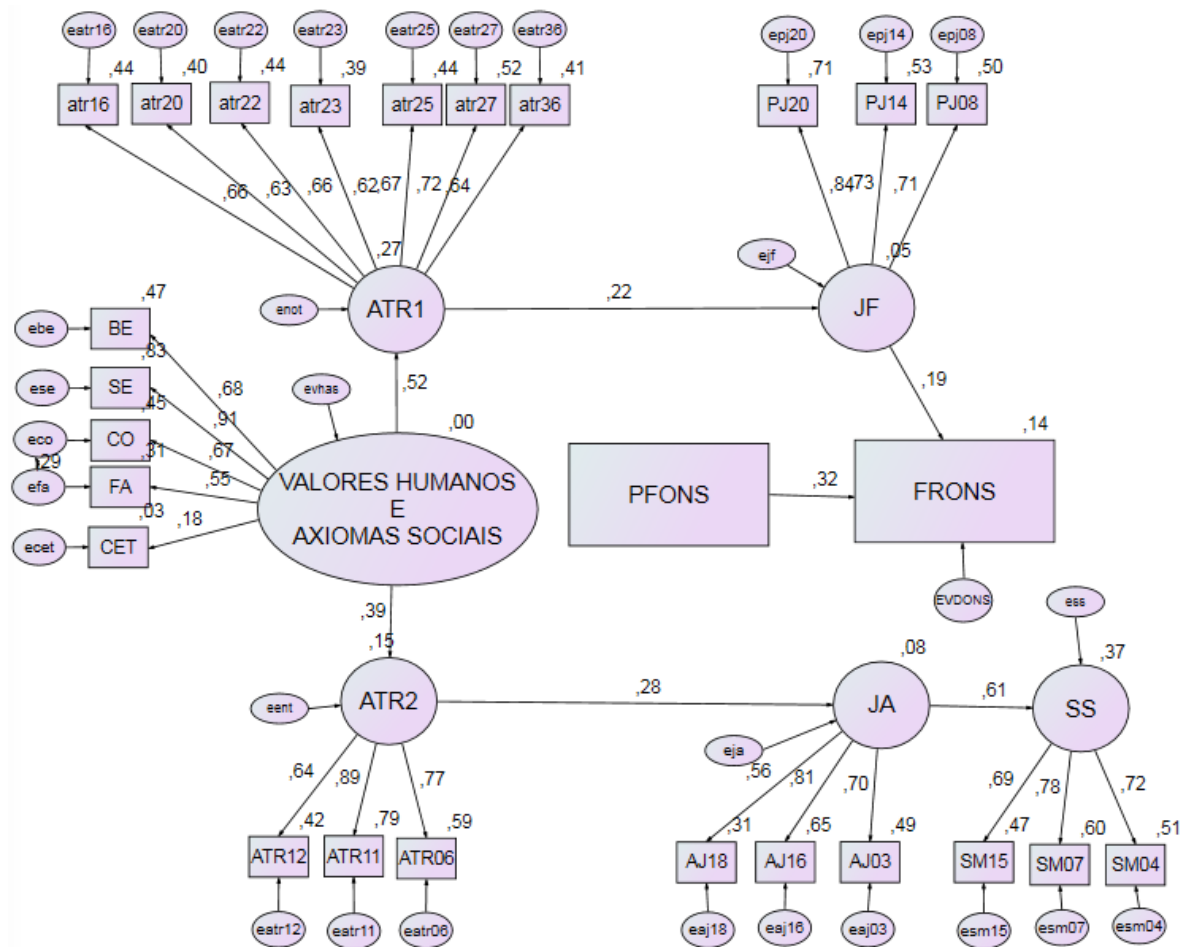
eatr16 eatr20 eatr22 eatr23 eatr25 eatr27 eatr36

,44 ,40 ,44 ,39 ,44 ,52 ,41

atr16 atr20 atr22 atr23 atr25 atr27 atr36

,66 ,63 ,66 ,62 ,67 ,72 ,64

,27

enot

ATR1

epj20 epj14 epj08

,71 ,53 ,50

PJ20 PJ14 PJ08

,84 ,73 ,71

ejf

,05

JF

,22

,47

ebe BE

,83

ese SE

,45

eco CO

,29

,31

efa FA

,03

ecet CET

,68 ,91 ,67 ,55 ,18

evhas

,52

,00

VALORES HUMANOS E AXIOMAS SOCIAIS

,19

,14

PFONS

,32

FRONS

EVDONS

ess

,37

,39

,15

eent

ATR2

,28

,08

JA

,61

SS

eja

,64 ,89 ,77

,42 ,79 ,59

ATR12 ATR11 ATR06

eatr12 eatr11 eatr06

,56 ,81 ,70

,31 ,65 ,49

AJ18 AJ16 AJ03

eaj18 eaj16 eaj03

,69 ,78 ,72

,47 ,60 ,51

SM15 SM07 SM04

esm15 esm07 esm04